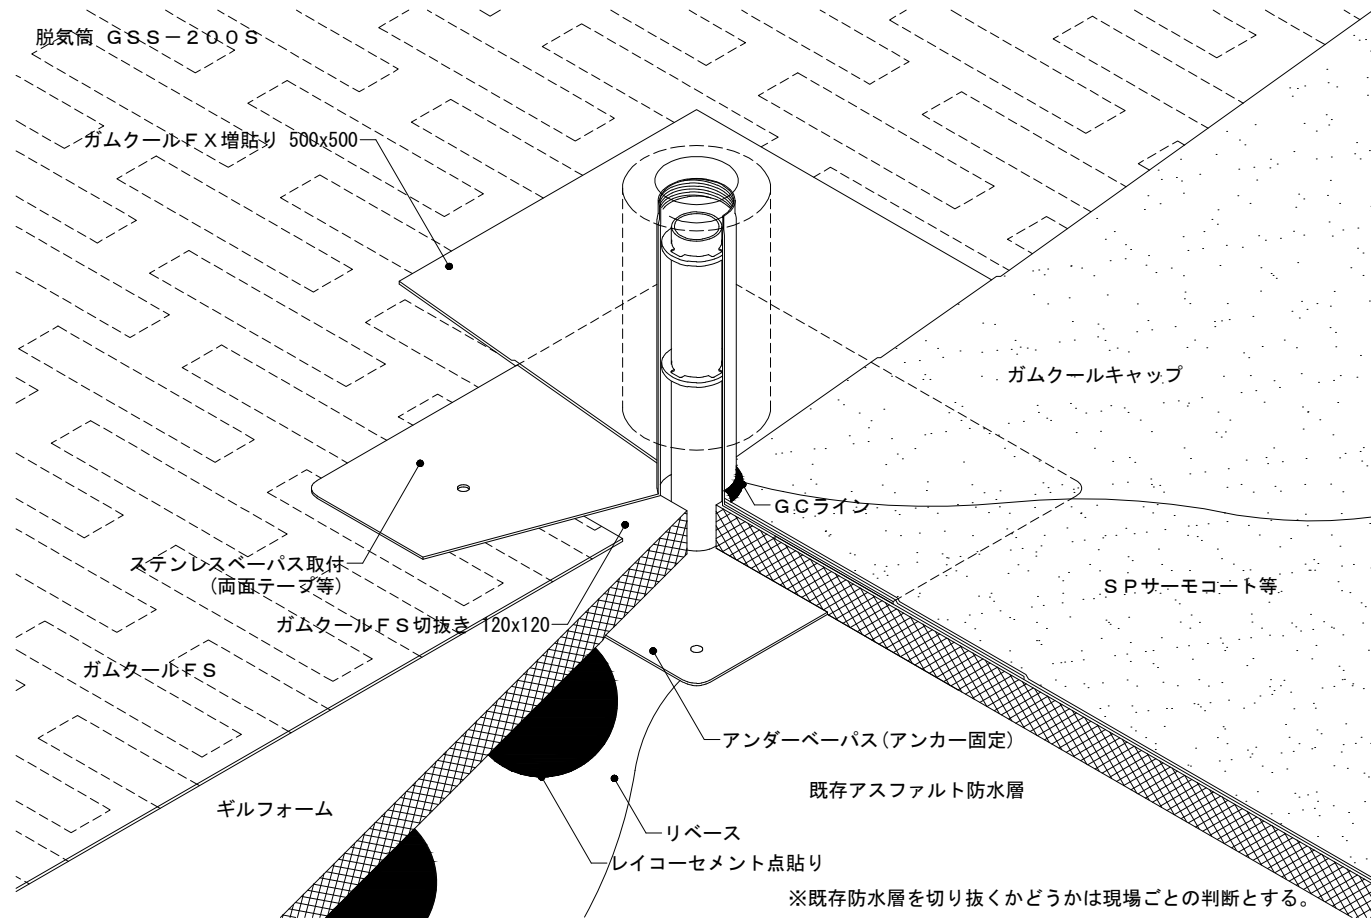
脱気筒 ＧＳＳ－２００Ｓ

ガムクールＦＸ増貼り 500x500

ガムクールキャップ

ＧＣライン

ステンレスベーパス取付
（両面テープ等）

ガムクールＦＳ切抜き 120x120

ＳＰサーモコート等

ガムクールＦＳ

アンダーベーパス（アンカー固定）

既存アスファルト防水層

ギルフォーム

リベース

レイコーセメント点貼り

※既存防水層を切り抜くかどうかは現場ごとの判断とする。